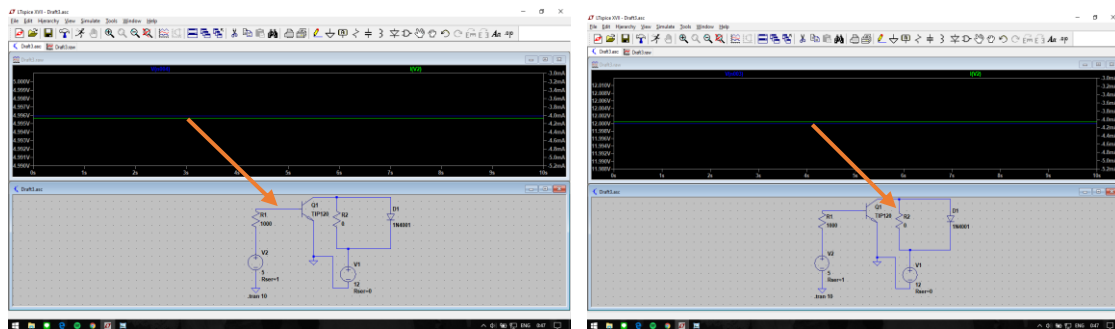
LTspice XVII - Draft3.asc
File Edit Hierarchy View Simulate Tools Window Help
Draft3.asc Draft3.raw
Draft3.raw
I(V2)
5.000V
4.999V
4.998V
4.997V
4.996V
4.995V
4.994V
4.993V
4.992V
4.991V
4.990V
-3.0mA
-3.2mA
-3.4mA
-3.6mA
-3.8mA
-4.0mA
-4.2mA
-4.4mA
-4.6mA
-4.8mA
-5.0mA
-5.2mA
0s 1s 2s 3s 4s 5s 6s 7s 8s 9s 10s
Draft3.asc
R1
1000
Q1
TIP120
R2
8
D1
1N4001
V2
5
Rser=1
V1
12
Rser=0
.tran 10
ENG 0:47

LTspice XVII - Draft3.asc
File Edit Hierarchy View Simulate Tools Window Help
Draft3.asc Draft3.raw
Draft3.raw
Id(Q1)
I(R2)
12.010V
12.008V
12.006V
12.004V
12.002V
12.000V
11.998V
11.996V
11.994V
11.992V
11.990V
-3.0mA
-3.2mA
-3.4mA
-3.6mA
-3.8mA
-4.0mA
-4.2mA
-4.4mA
-4.6mA
-4.8mA
-5.0mA
-5.2mA
0s 1s 2s 3s 4s 5s 6s 7s 8s 9s 10s
Draft3.asc
R1
1000
Q1
TIP120
R2
8
D1
1N4001
V2
5
Rser=1
V1
12
Rser=0
.tran 10
ENG 0:47